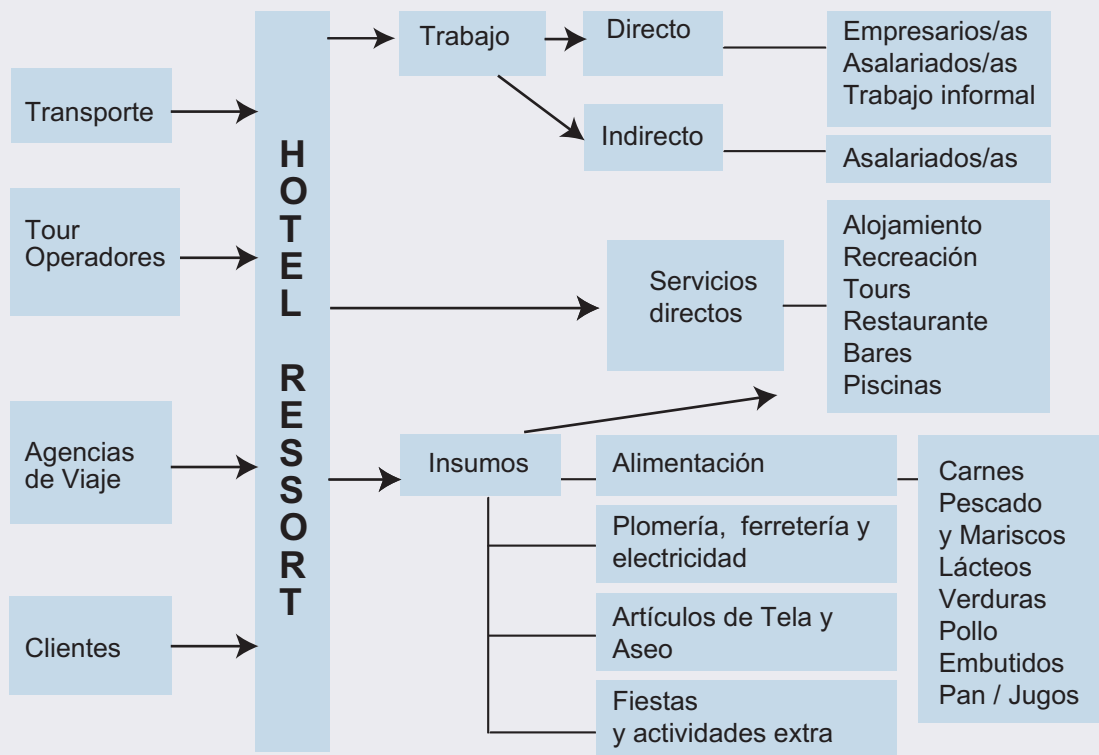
Transporte

Tour Operadores

Agencias de Viaje

Clientes

HOTEL RESSORT

Trabajo

Directo

Empresarios/as
Asalariados/as
Trabajo informal

Indirecto

Asalariados/as

Servicios directos

Alojamiento
Recreación
Tours
Restaurante
Bares
Piscinas

Insumos

Alimentación

Carnes
Pescado y Mariscos
Lácteos
Verduras
Pollo
Embutidos
Pan / Jugos

Plomería, ferretería y electricidad

Artículos de Tela y Aseo

Fiestas y actividades extra